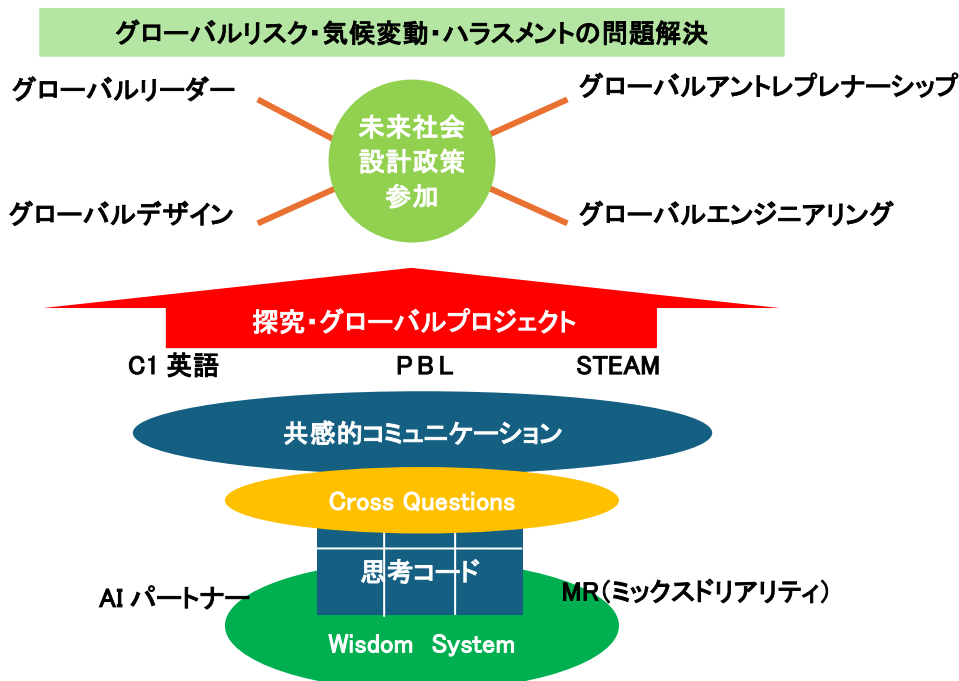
グローバルリスク・気候変動・ハラスメントの問題解決

グローバルリーダー

グローバルアントレプレナーシップ

未来社会設計政策参加

グローバルデザイン

グローバルエンジニアリング

探究・グローバルプロジェクト

C1 英語

PBL

STEAM

共感的コミュニケーション

Cross Questions

思考コード

AI パートナー

MR(ミックスドリアリティ)

Wisdom System